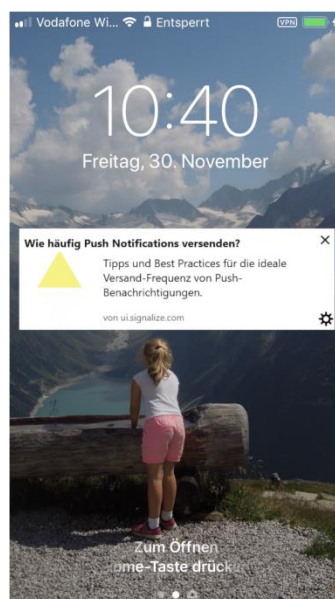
Vodafone Wi... Entsperrt VPN

10:40

Freitag, 30. November

Wie häufig Push Notifications versenden?

×

Tipps und Best Practices für die ideale Versand-Frequenz von Push-Benachrichtigungen.

von ui.signalize.com

Zum Öffnen
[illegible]me-Taste drück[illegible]